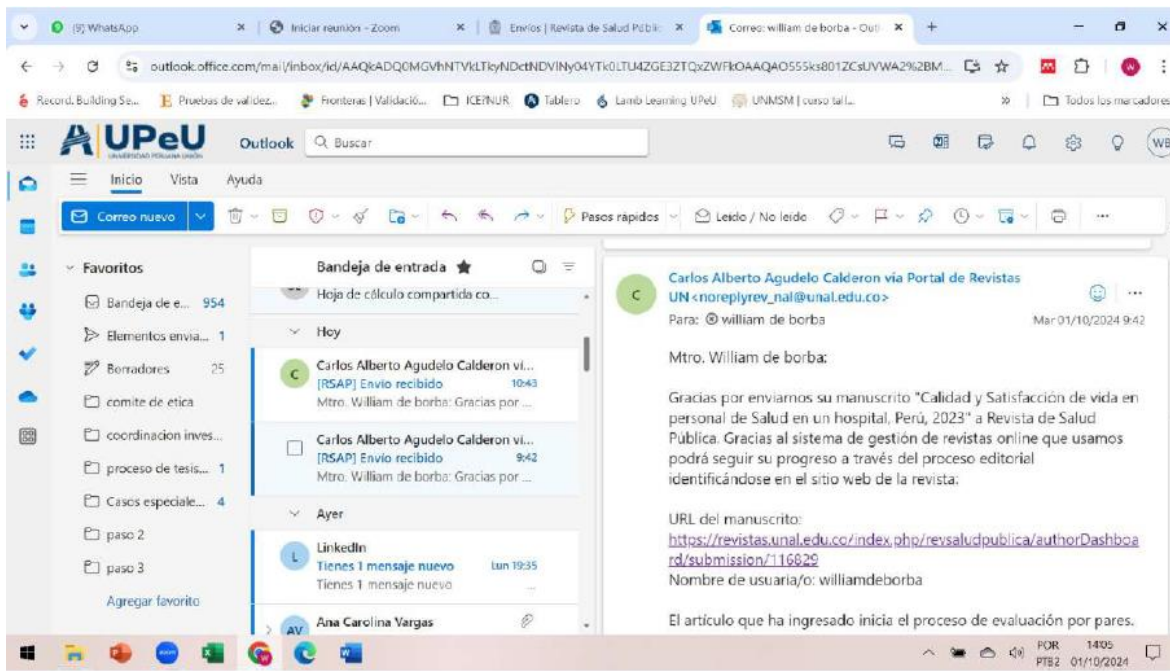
(9) WhatsApp × Iniciar reunión - Zoom × Envíos | Revista de Salud Públi × Correo: william de borba - Outl × +

outlook.office.com/mail/inbox/id/AAQkADQ0MGVhNTVkLTkyNDctNDVlNy04YTk0LTU4ZGE3ZTQxZWFkOAAQAO555ks801ZCsUVWA2%2BM...

Record. Building Se... Pruebas de validez... Fronteras | Validació... ICEFNUR Tablero Lamb Learning UPeU UNMSM | curso tall... » Todos los marcadores

UPeU UNIVERSIDAD PERUANA UNIÓN Outlook Buscar WB

Inicio Vista Ayuda

Correo nuevo Pasos rápidos Leído / No leído ...

Favoritos
Bandeja de e... 954
Elementos envia... 1
Borradores 25
comite de etica
coordinacion inves...
proceso de tesis... 1
Casos especiale... 4
paso 2
paso 3
Agregar favorito

Bandeja de entrada
Hoja de cálculo compartida co...
Hoy
Carlos Alberto Agudelo Calderon vi...
[RSAP] Envío recibido 10:43
Mtro. William de borba: Gracias por ...
Carlos Alberto Agudelo Calderon vi...
[RSAP] Envío recibido 9:42
Mtro. William de borba: Gracias por ...
Ayer
LinkedIn
Tienes 1 mensaje nuevo Lun 19:35
Tienes 1 mensaje nuevo
AV Ana Carolina Vargas

Carlos Alberto Agudelo Calderon vía Portal de Revistas UN <noreplyrev_nal@unal.edu.co>
Para: william de borba
Mar 01/10/2024 9:42

Mtro. William de borba:

Gracias por enviarnos su manuscrito "Calidad y Satisfacción de vida en personal de Salud en un hospital, Perú, 2023" a Revista de Salud Pública. Gracias al sistema de gestión de revistas online que usamos podrá seguir su progreso a través del proceso editorial identificándose en el sitio web de la revista:

URL del manuscrito: https://revistas.unal.edu.co/index.php/revsaludpublica/authorDashboard/submission/116829
Nombre de usuaria/o: williamdeborba

El artículo que ha ingresado inicia el proceso de evaluación por pares.

POR PTB2 14:05 01/10/2024